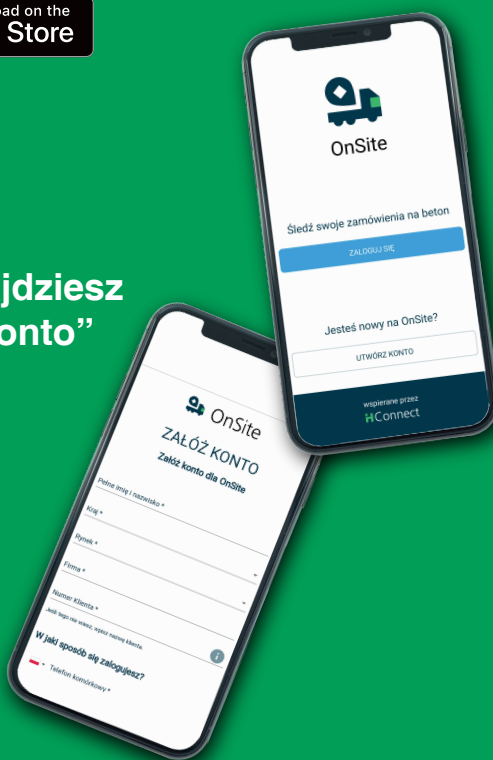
oad on the
Store

jdziesz
onto"

OnSite

Śledź swoje zamówienia na beton

ZALOGUJ SIĘ

Jesteś nowy na OnSite?

UTWÓRZ KONTO

wspierane przez
HConnect

OnSite

ZAŁÓŻ KONTO

Załóż konto dla OnSite

Pełne imię i nazwisko *

Kraj *

Rynek *

Firma *

Numer Klienta *

Jeśli tego nie wiesz, wpisz nazwę klienta.

W jaki sposób się zalogujesz?

Telefon komórkowy *